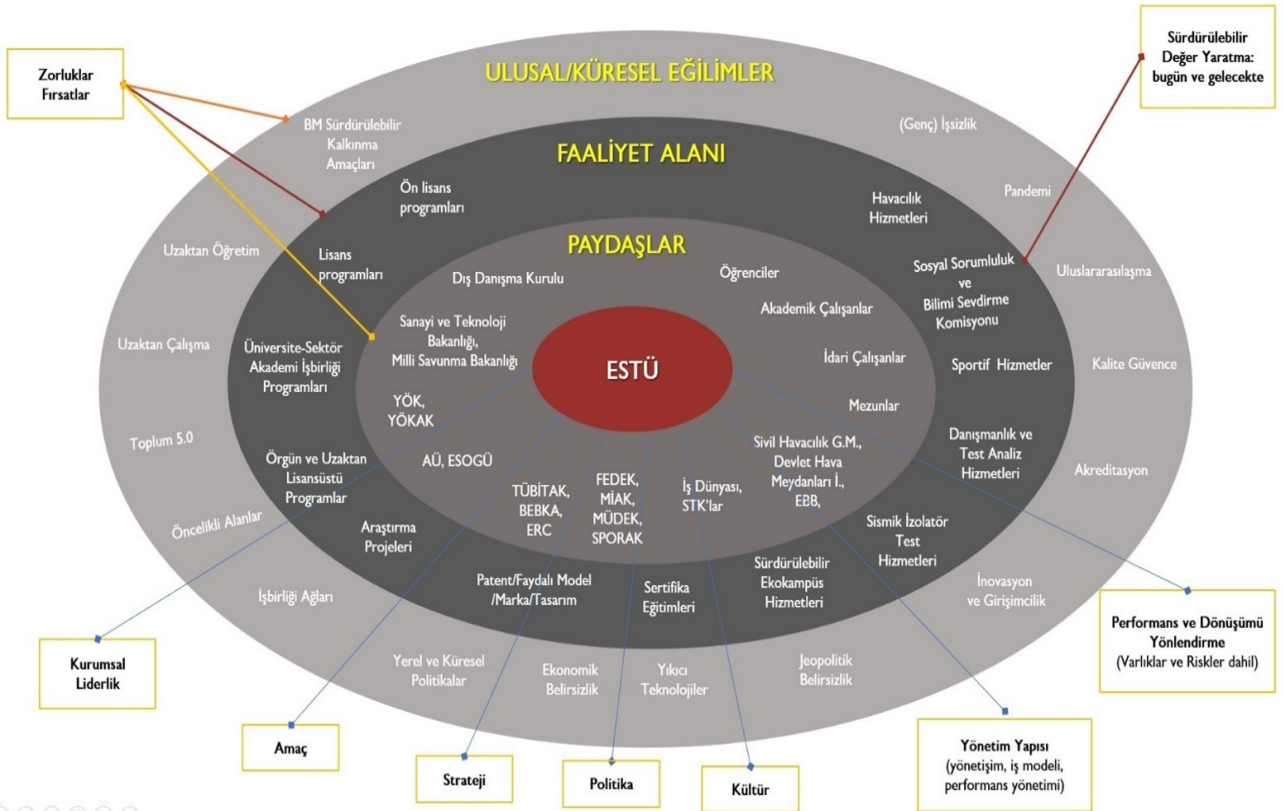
Zorluklar
Fırsatlar

ULUSAL/KÜRESEL EĞİLİMLER

Sürdürülebilir Değer Yaratma: bugün ve gelecekte

BM Sürdürülebilir Kalkınma Amaçları

(Genç) İşsizlik

FAALİYET ALANI

Ön lisans programları

Havacılık Hizmetleri

Pandemi

Uzaktan Öğretim

Lisans programları

PAYDAŞLAR

Dış Danışma Kurulu

Öğrenciler

Sosyal Sorumluluk ve Bilimi Sevdirme Komisyonu

Uluslararasılaşma

Akademik Çalışanlar

Sanayi ve Teknoloji Bakanlığı, Milli Savunma Bakanlığı

Uzaktan Çalışma

Üniversite-Sektör Akademi İşbirliği Programları

ESTÜ

İdari Çalışanlar

Sportif Hizmetler

Kalite Güvence

YÖK, YÖKAK

Mezunlar

Toplum 5.0

Örgün ve Uzaktan Lisansüstü Programlar

AÜ, ESOGÜ

Sivil Havacılık G.M., Devlet Hava Meydanları İ., EBB,

Danışmanlık ve Test Analiz Hizmetleri

Akreditasyon

TÜBİTAK, BEBKA, ERC

FEDEK, MİAK, MÜDEK, SPORAK

İş Dünyası, STK'lar

Öncelikli Alanlar

Araştırma Projeleri

Sismik İzolatör Test Hizmetleri

Patent/Faydalı Model /Marka/Tasarım

Sertifika Eğitimleri

Sürdürülebilir Ekokampüs Hizmetleri

İnovasyon ve Girişimcilik

İşbirliği Ağları

Performans ve Dönüşümü Yönlendirme (Varlıklar ve Riskler dahil)

Kurumsal Liderlik

Yerel ve Küresel Politikalar

Ekonomik Belirsizlik

Yıkıcı Teknolojiler

Jeopolitik Belirsizlik

Amaç

Yönetim Yapısı (yönetişim, iş modeli, performans yönetimi)

Strateji

Politika

Kültür